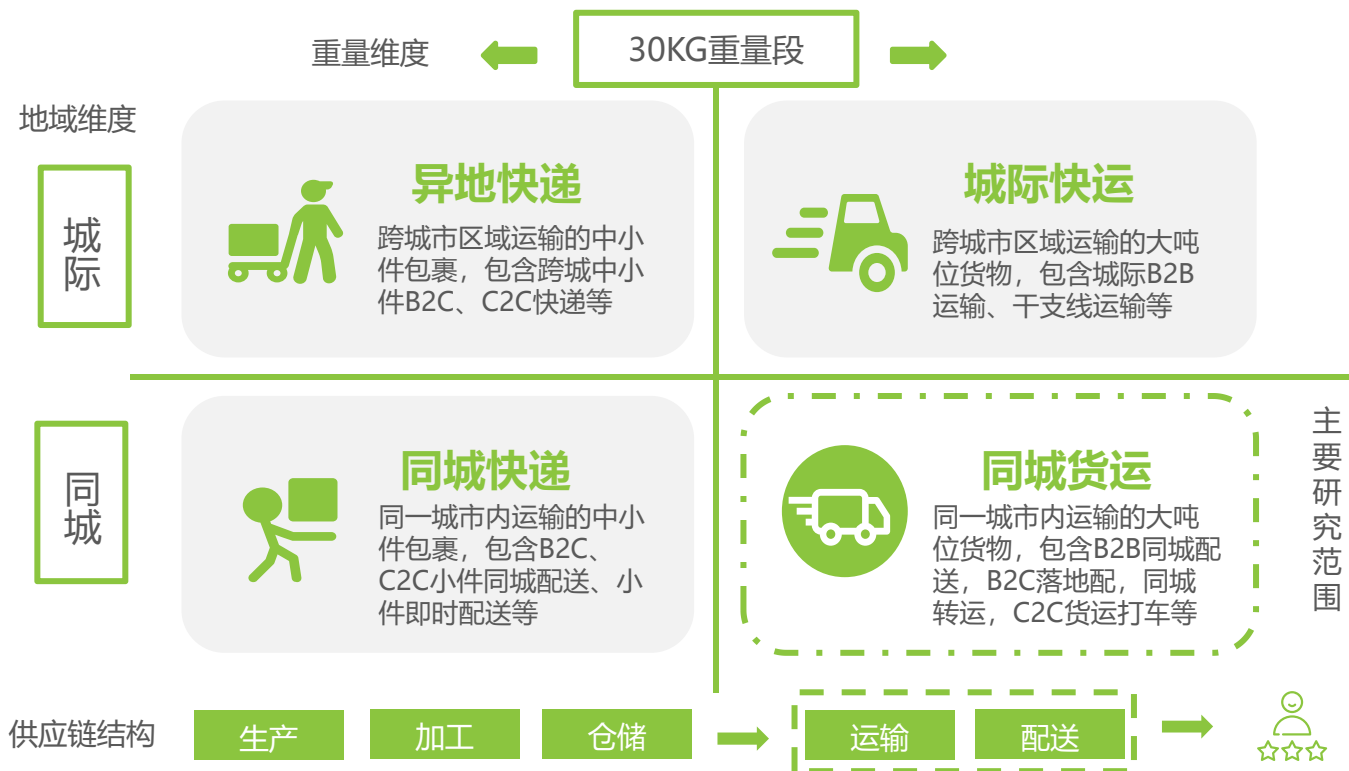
重量维度

30KG重量段

地域维度

城际

异地快递

跨城市区域运输的中小件包裹，包含跨城中小件B2C、C2C快递等

城际快运

跨城市区域运输的大吨位货物，包含城际B2B运输、干支线运输等

同城

同城快递

同一城市内运输的中小件包裹，包含B2C、C2C小件同城配送、小件即时配送等

同城货运

同一城市内运输的大吨位货物，包含B2B同城配送，B2C落地配，同城转运，C2C货运打车等

主要研究范围

供应链结构

生产

加工

仓储

运输

配送